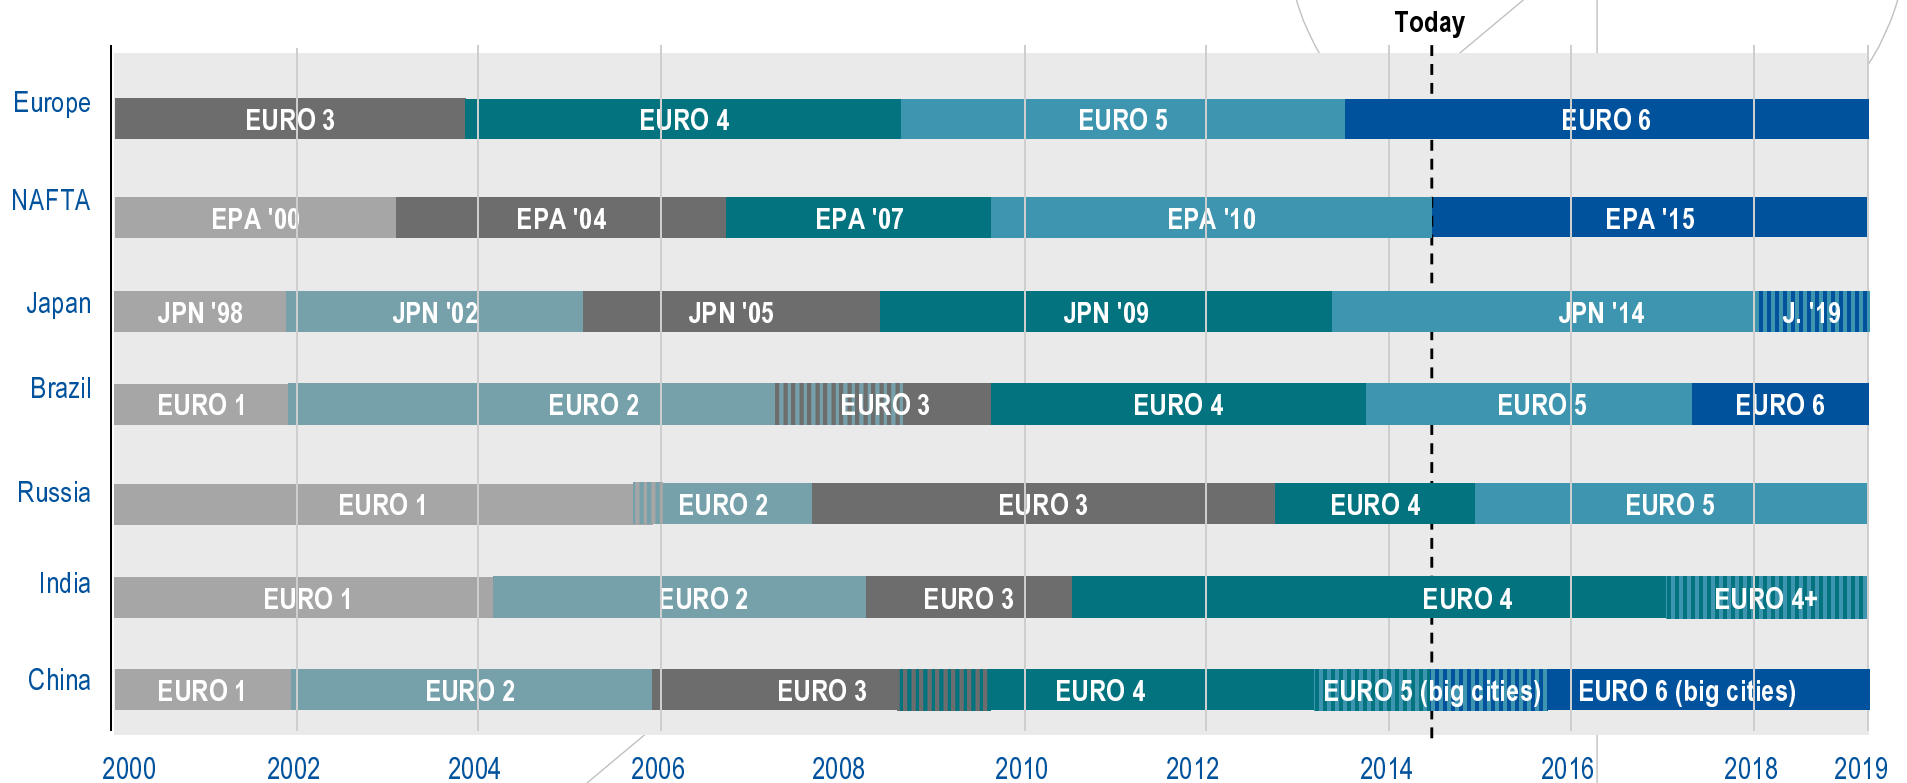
Today

Europe
EURO 3
EURO 4
EURO 5
EURO 6

NAFTA
EPA '00
EPA '04
EPA '07
EPA '10
EPA '15

Japan
JPN '98
JPN '02
JPN '05
JPN '09
JPN '14
J. '19

Brazil
EURO 1
EURO 2
EURO 3
EURO 4
EURO 5
EURO 6

Russia
EURO 1
EURO 2
EURO 3
EURO 4
EURO 5

India
EURO 1
EURO 2
EURO 3
EURO 4
EURO 4+

China
EURO 1
EURO 2
EURO 3
EURO 4
EURO 5 (big cities)
EURO 6 (big cities)

2000 2002 2004 2006 2008 2010 2012 2014 2016 2018 2019